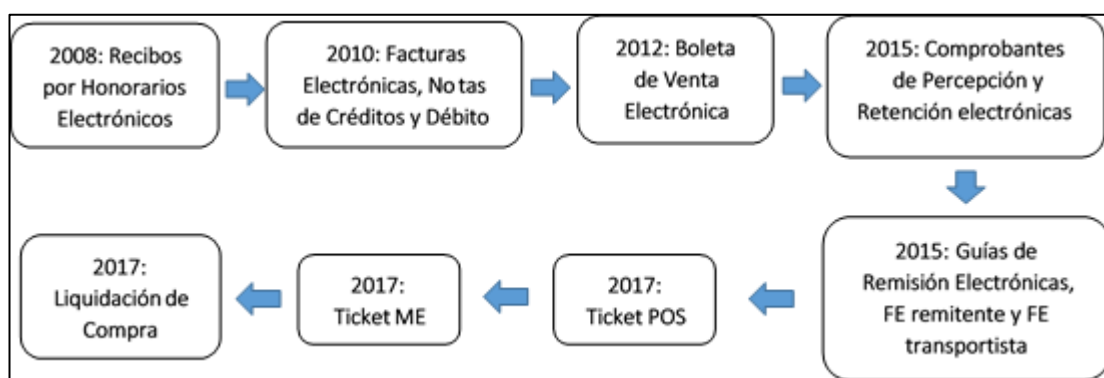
2008: Recibos por Honorarios Electrónicos

2010: Facturas Electrónicas, No tas de Créditos y Débito

2012: Boleta de Venta Electrónica

2015: Comprobantes de Percepción y Retención electrónicas

2015: Guías de Remisión Electrónicas, FE remitente y FE transportista

2017: Ticket POS

2017: Ticket ME

2017: Liquidación de Compra